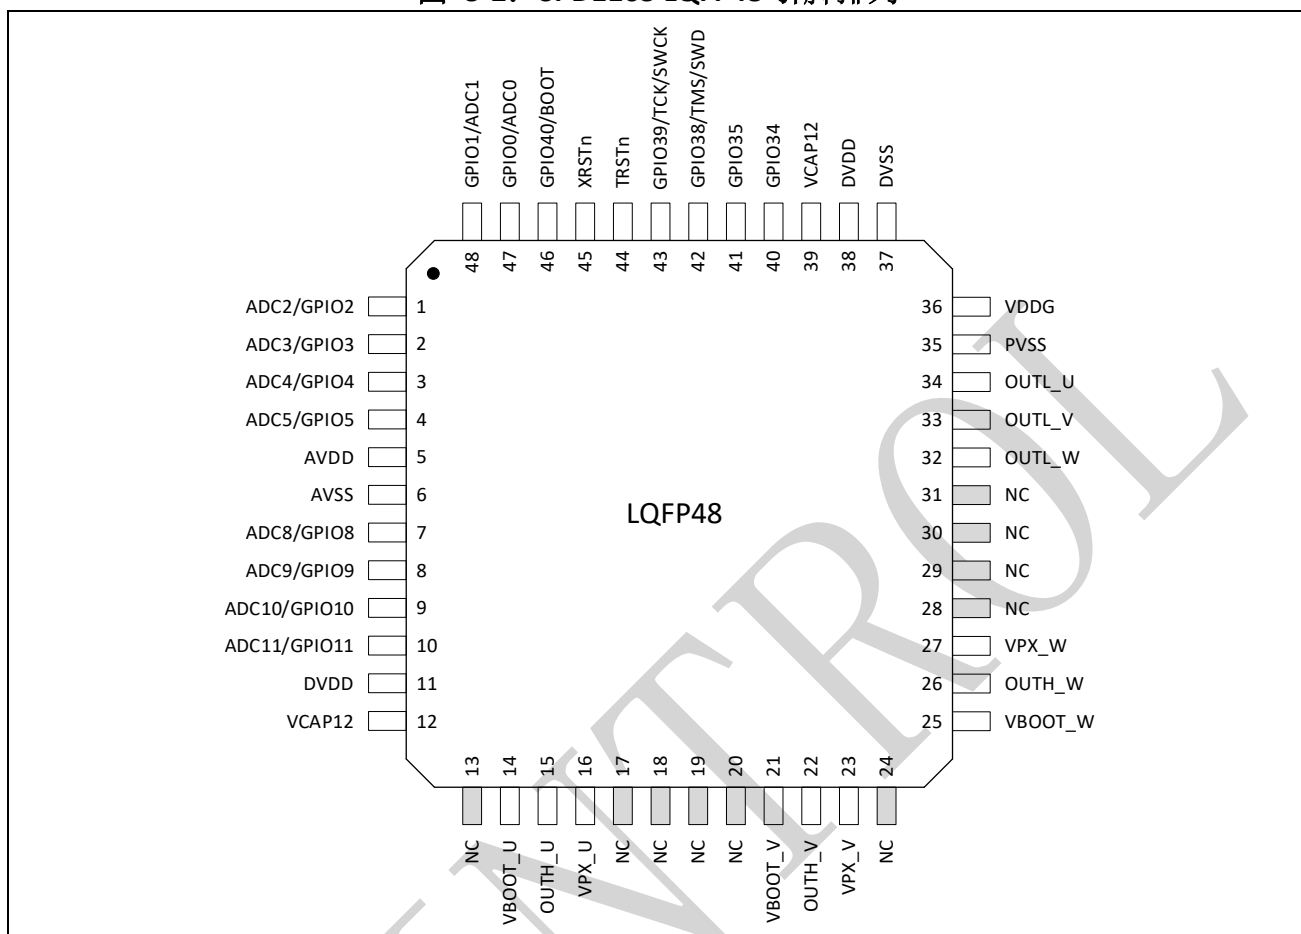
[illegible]

GPIO1/ADC1 48
GPIO0/ADC0 47
GPIO40/BOOT 46
XRSTn 45
TRSTn 44
GPIO39/TCK/SWCK 43
GPIO38/TMS/SWD 42
GPIO35 41
GPIO34 40
VCAP12 39
DVDD 38
DVSS 37

ADC2/GPIO2 1
ADC3/GPIO3 2
ADC4/GPIO4 3
ADC5/GPIO5 4
AVDD 5
AVSS 6
ADC8/GPIO8 7
ADC9/GPIO9 8
ADC10/GPIO10 9
ADC11/GPIO11 10
DVDD 11
VCAP12 12

LQFP48

36 VDDG
35 PVSS
34 OUTL_U
33 OUTL_V
32 OUTL_W
31 NC
30 NC
29 NC
28 NC
27 VPX_W
26 OUTH_W
25 VBOOT_W

13 NC
14 VBOOT_U
15 OUTH_U
16 VPX_U
17 NC
18 NC
19 NC
20 NC
21 VBOOT_V
22 OUTH_V
23 VPX_V
24 NC

NTROL